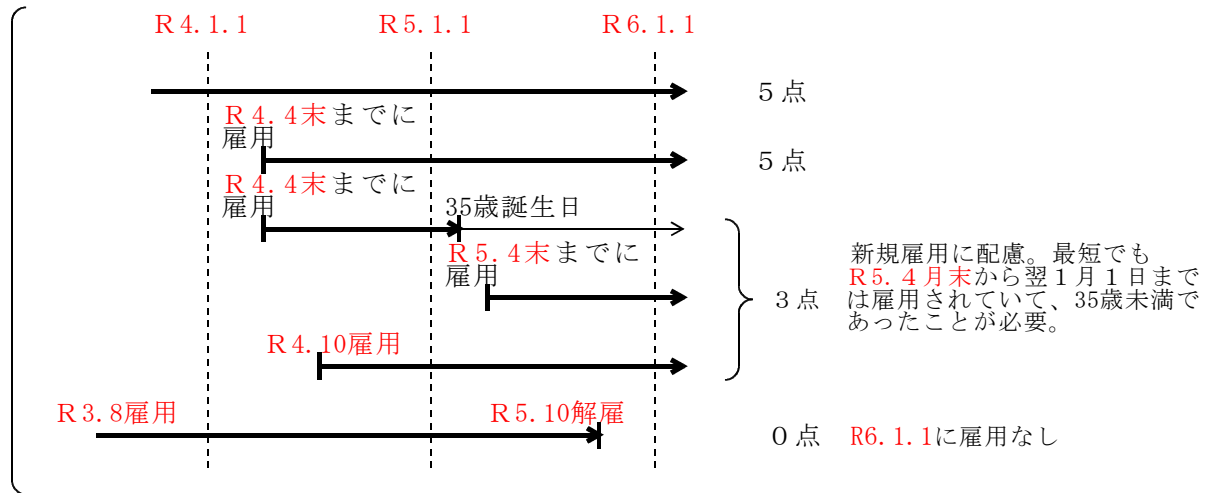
R４.１.１　R５.１.１　R６.１.１

５点

R４.４末までに雇用

５点

R４.４末までに雇用

35歳誕生日

R５.４末までに雇用

３点

新規雇用に配慮。最短でもR５.４月末から翌１月１日までは雇用されていて、35歳未満であったことが必要。

R４.10雇用

R３.8雇用

R５.10解雇

０点　R6.１.１に雇用なし